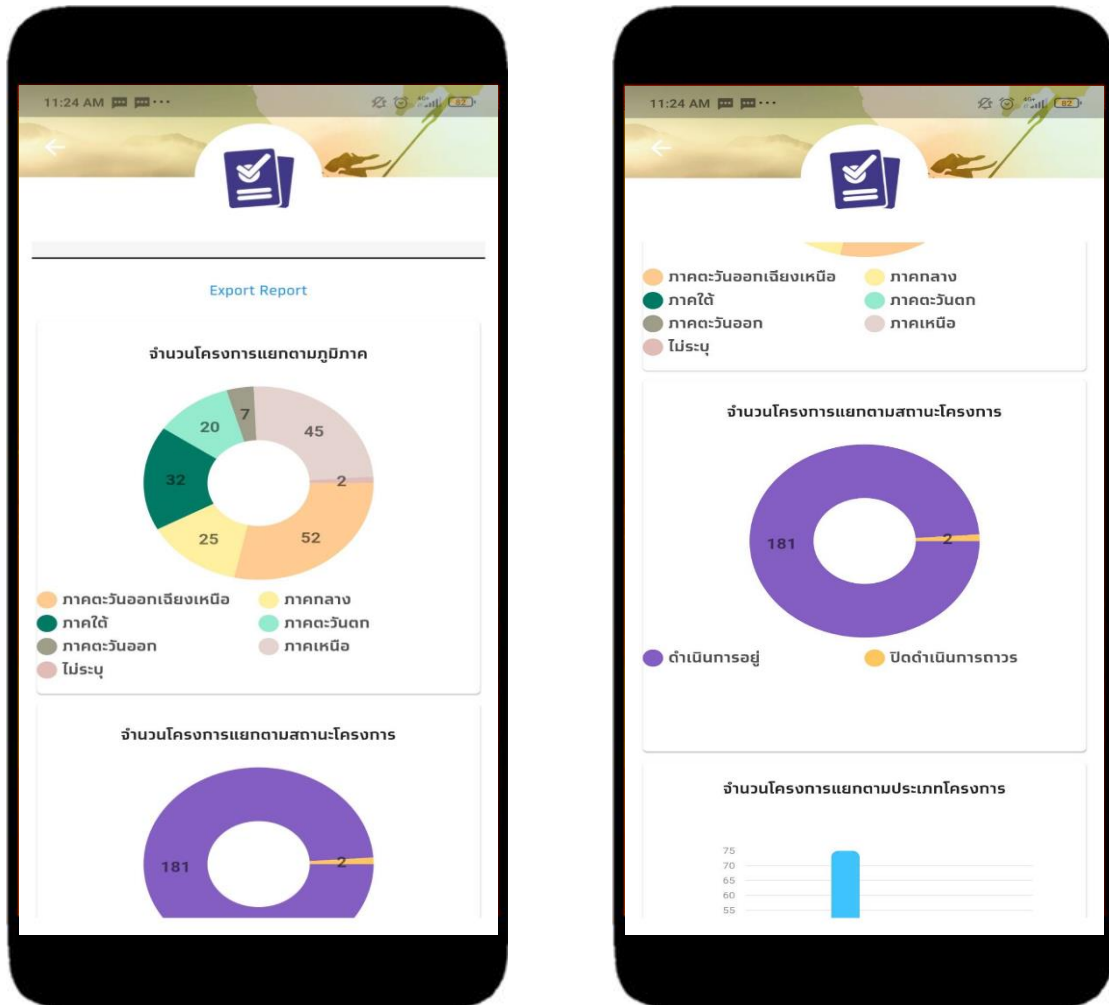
11:24 AM

Export Report

จำนวนโครงการแยกตามภูมิภาค

7
20
45
32
2
25
52

ภาคตะวันออกเฉียงเหนือ
ภาคกลาง
ภาคใต้
ภาคตะวันตก
ภาคตะวันออก
ภาคเหนือ
ไม่ระบุ

จำนวนโครงการแยกตามสถานะโครงการ

181
2

11:24 AM

ภาคตะวันออกเฉียงเหนือ
ภาคกลาง
ภาคใต้
ภาคตะวันตก
ภาคตะวันออก
ภาคเหนือ
ไม่ระบุ

จำนวนโครงการแยกตามสถานะโครงการ

181
2

ดำเนินการอยู่
ปิดดำเนินการถาวร

จำนวนโครงการแยกตามประเภทโครงการ

75
70
65
60
55